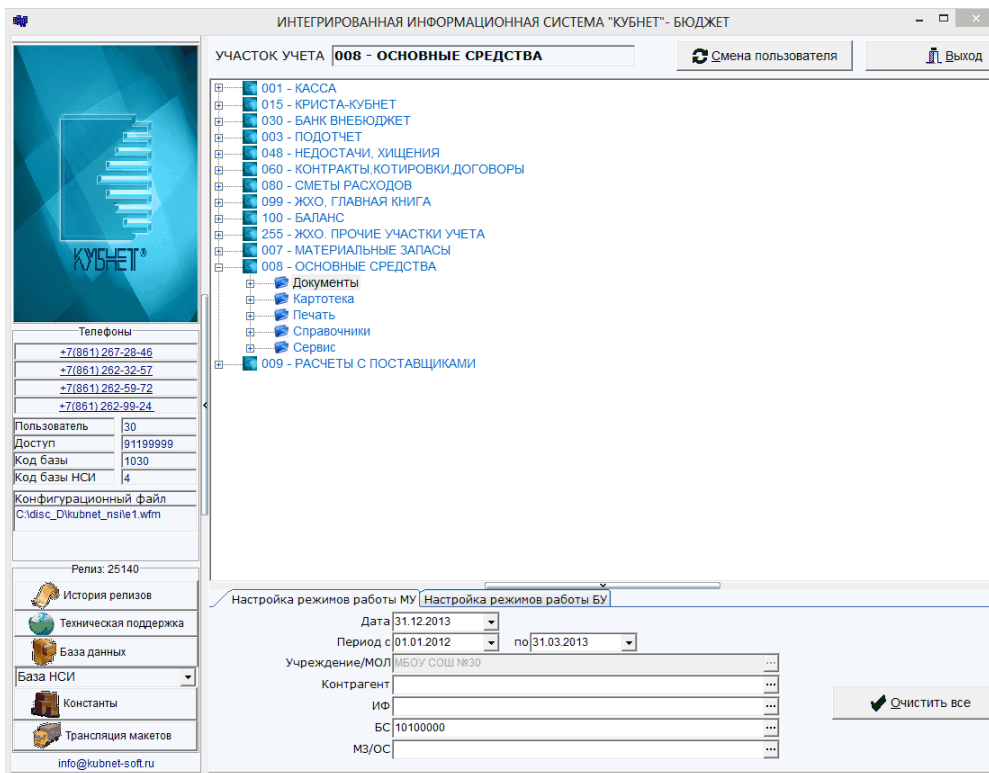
ИНТЕГРИРОВАННАЯ ИНФОРМАЦИОННАЯ СИСТЕМА "КУБНЕТ"- БЮДЖЕТ

УЧАСТОК УЧЕТА 008 - ОСНОВНЫЕ СРЕДСТВА

Смена пользователя

Выход

КУБНЕТ®

001 - КАССА
015 - КРИСТА-КУБНЕТ
030 - БАНК ВНЕБЮДЖЕТ
003 - ПОДОТЧЕТ
048 - НЕДОСТАЧИ, ХИЩЕНИЯ
060 - КОНТРАКТЫ,КОТИРОВКИ,ДОГОВОРЫ
080 - СМЕТЫ РАСХОДОВ
099 - ЖХО, ГЛАВНАЯ КНИГА
100 - БАЛАНС
255 - ЖХО. ПРОЧИЕ УЧАСТКИ УЧЕТА
007 - МАТЕРИАЛЬНЫЕ ЗАПАСЫ
008 - ОСНОВНЫЕ СРЕДСТВА
Документы
Картотека
Печать
Справочники
Сервис
009 - РАСЧЕТЫ С ПОСТАВЩИКАМИ

Телефоны
+7(861) 267-28-46
+7(861) 262-32-57
+7(861) 262-59-72
+7(861) 262-99-24

| Пользователь | 30 |
|---|---|
| Доступ | 91199999 |
| Код базы | 1030 |
| Код базы НСИ | 4 |

Конфигурационный файл
C:\disc_D\kubnet_nsi\e1.wfm

Релиз: 25140
История релизов
Техническая поддержка
База данных
База НСИ
Константы
Трансляция макетов
info@kubnet-soft.ru

Настройка режимов работы МУ | Настройка режимов работы БУ

Дата 31.12.2013
Период с 01.01.2012 по 31.03.2013
Учреждение/МОЛ МБОУ СОШ №30
Контрагент
ИФ
БС 10100000
МЗ/ОС

Очистить все